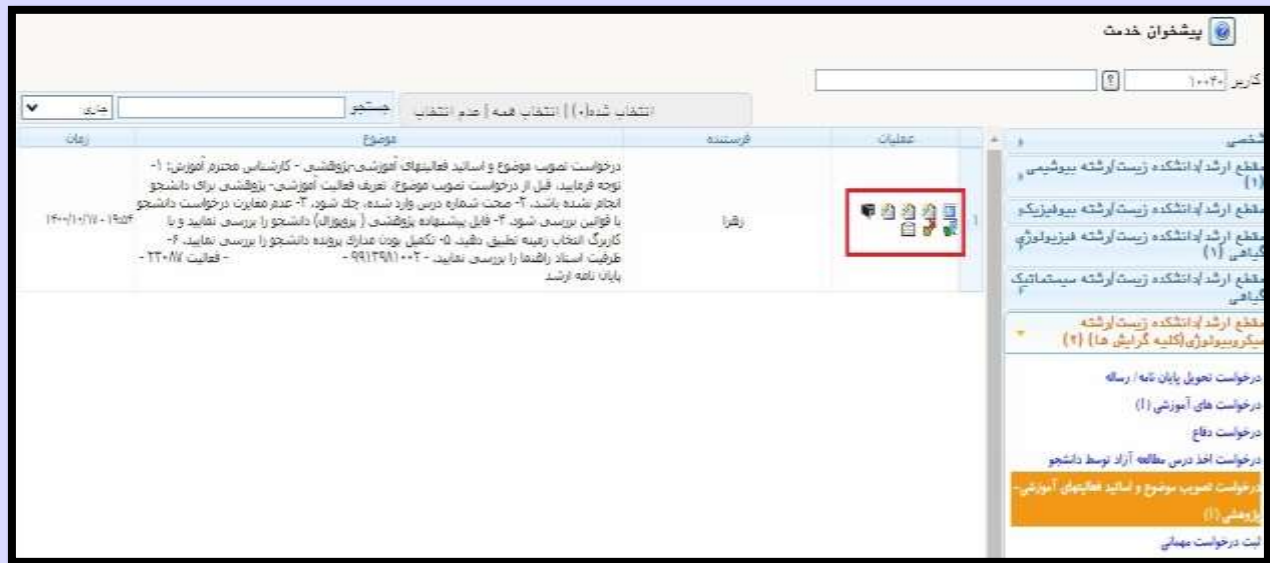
پیشخوان خدمت

کاربر ۱۰۰۴۰

انتخاب شده(۰) | انتخاب همه | عدم انتخاب

جستجو

جاری

شخصی

مقطع ارشد/دانشکده زیست/رشته بیوشیمی (۱)

مقطع ارشد/دانشکده زیست/رشته بیوفیزیک

مقطع ارشد/دانشکده زیست/رشته فیزیولوژی گیاهی (۱)

مقطع ارشد/دانشکده زیست/رشته سیستماتیک گیاهی

مقطع ارشد/دانشکده زیست/رشته میکروبیولوژی(کلیه گرایش ها) (۲)

درخواست تحویل پایان نامه / رساله

درخواست های آموزشی (۱)

درخواست دفاع

درخواست اخذ درس مطالعه آزاد توسط دانشجو

درخواست تصویب موضوع و اساتید فعالیتهای آموزشی-پژوهشی (۱)

ثبت درخواست مهمانی

| | عملیات | فرستنده | موضوع | زمان |
|---|---|---|---|---|
| ۱ | | زهرا | درخواست تصویب موضوع و اساتید فعالیتهای آموزشی-پژوهشی - کارشناس محترم آموزش: ۱- توجه فرمایید، قبل از درخواست تصویب موضوع، تعریف فعالیت آموزشی- پژوهشی برای دانشجو انجام نشده باشد. ۲- صحت شماره درس وارد شده، چك شود. ۳- عدم مغایرت درخواست دانشجو با قوانین بررسی شود. ۴- فایل پیشنهاده پژوهشی ( پروپوزال) دانشجو را بررسی نمایید و با کاربرگ انتخاب زمینه تطبیق دهید. ۵- تکمیل بودن مدارك پرونده دانشجو را بررسی نمایید. ۶- ظرفیت استاد راهنما را بررسی نمایید. - ۹۹۱۲۹۸۱۰۰۲ - فعالیت ۲۲۰۸۷ - پایان نامه ارشد | ۱۴۰۰/۱۰/۱۷ - ۱۹:۵۴ |